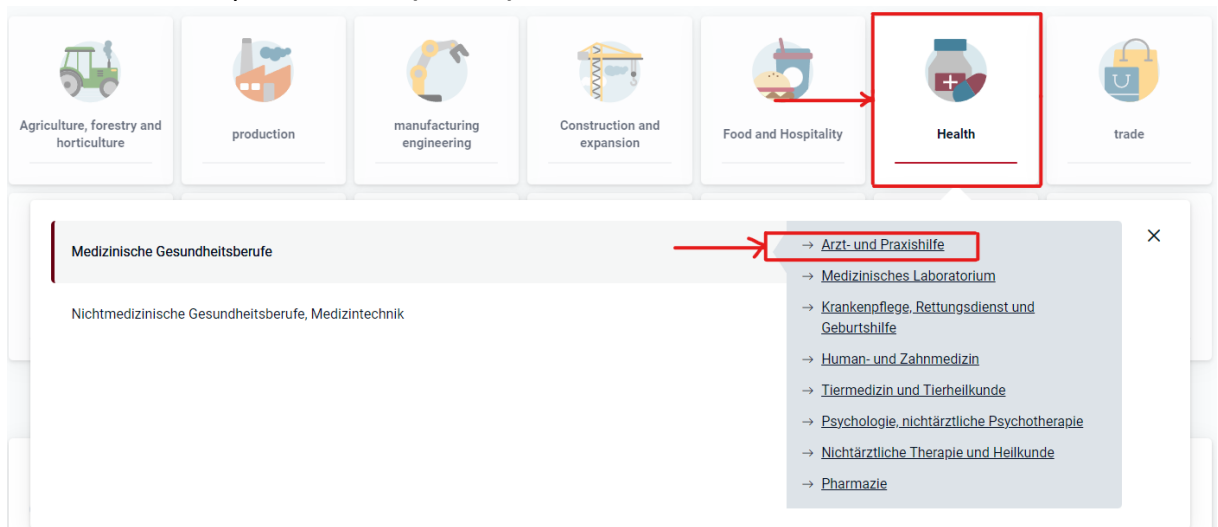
Agriculture, forestry and horticulture

production

manufacturing engineering

Construction and expansion

Food and Hospitality

Health

trade

Medizinische Gesundheitsberufe

Nichtmedizinische Gesundheitsberufe, Medizintechnik

→ Arzt- und Praxishilfe

→ Medizinisches Laboratorium

→ Krankenpflege, Rettungsdienst und Geburtshilfe

→ Human- und Zahnmedizin

→ Tiermedizin und Tierheilkunde

→ Psychologie, nichtärztliche Psychotherapie

→ Nichtärztliche Therapie und Heilkunde

→ Pharmazie

×